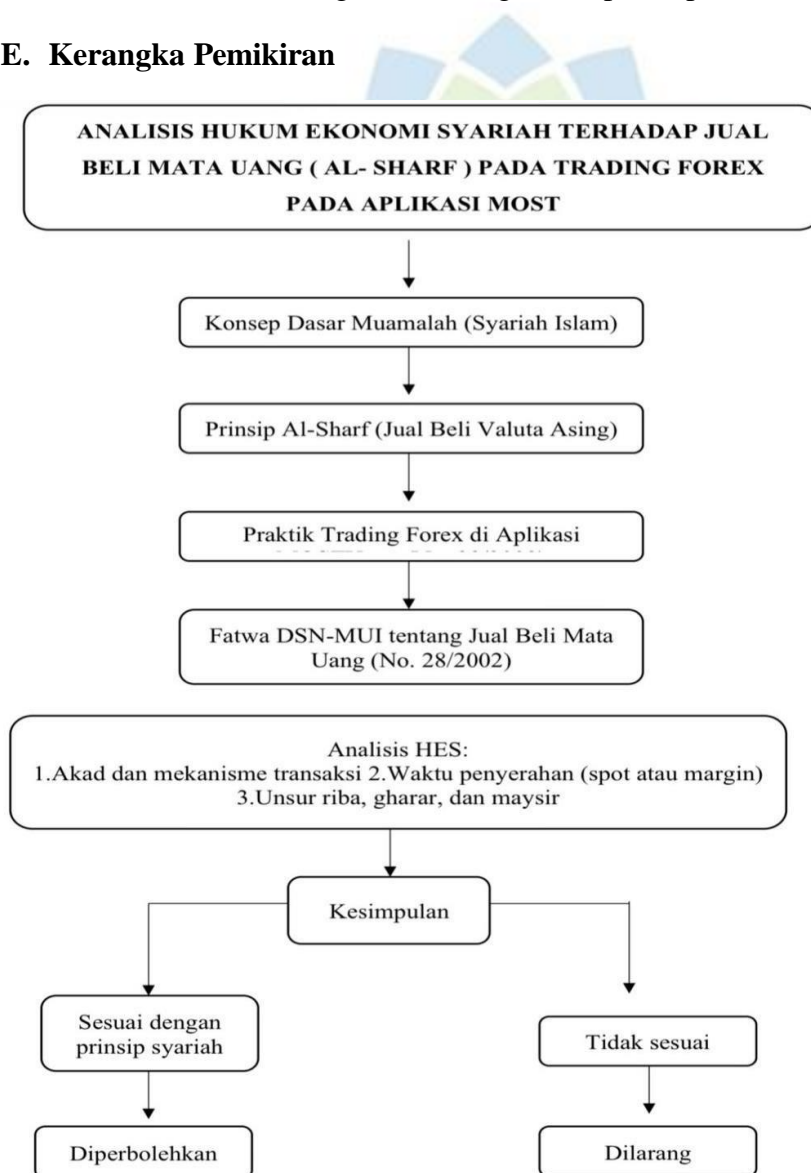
E. Kerangka Pemikiran

ANALISIS HUKUM EKONOMI SYARIAH TERHADAP JUAL BELI MATA UANG ( AL- SHARF ) PADA TRADING FOREX PADA APLIKASI MOST

Konsep Dasar Muamalah (Syariah Islam)

Prinsip Al-Sharf (Jual Beli Valuta Asing)

Praktik Trading Forex di Aplikasi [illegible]

Fatwa DSN-MUI tentang Jual Beli Mata Uang (No. 28/2002)

Analisis HES:
1.Akad dan mekanisme transaksi 2.Waktu penyerahan (spot atau margin) 3.Unsur riba, gharar, dan maysir

Kesimpulan

Sesuai dengan prinsip syariah

Tidak sesuai

Diperbolehkan

Dilarang